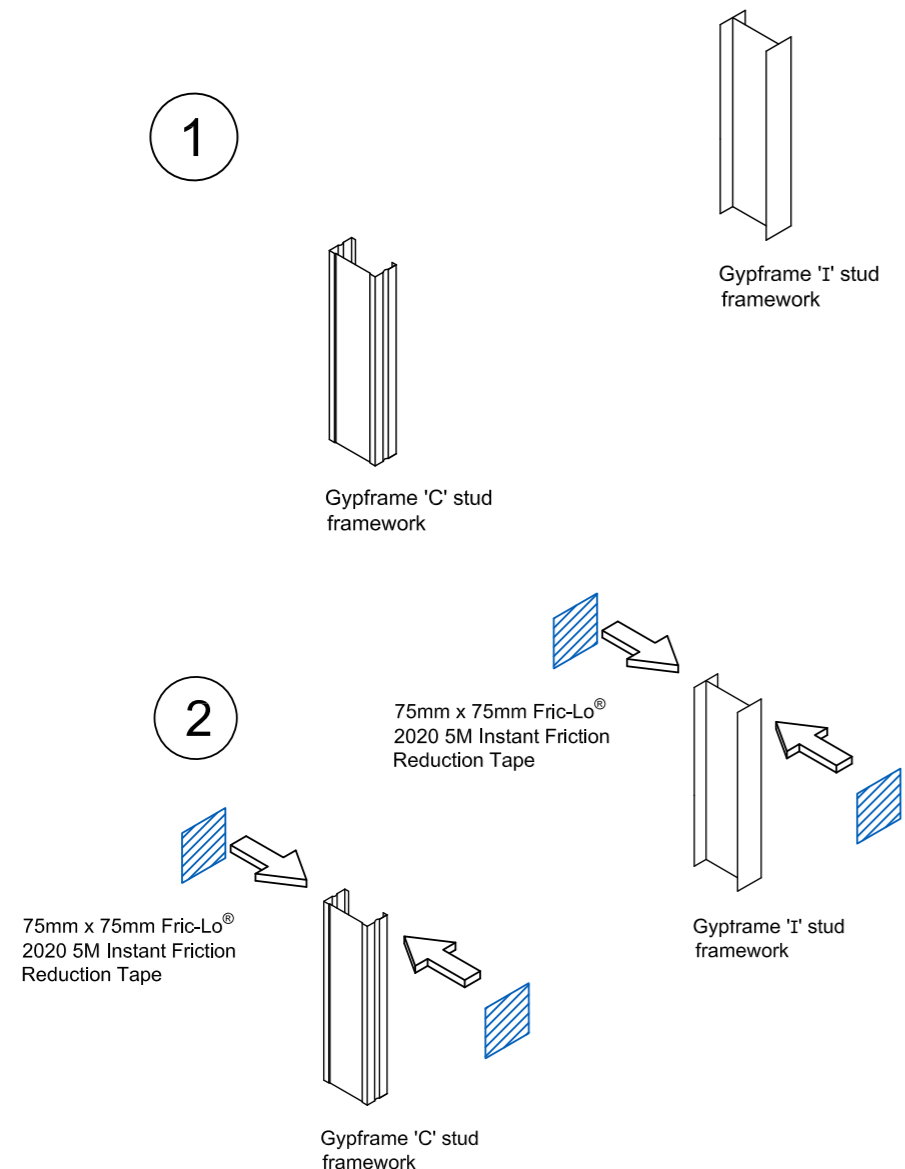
1

Gypframe 'I' stud framework

Gypframe 'C' stud framework

2

75mm x 75mm Fric-Lo® 2020 5M Instant Friction Reduction Tape

75mm x 75mm Fric-Lo® 2020 5M Instant Friction Reduction Tape

Gyptrame 'I' stud framework

Gypframe 'C' stud framework